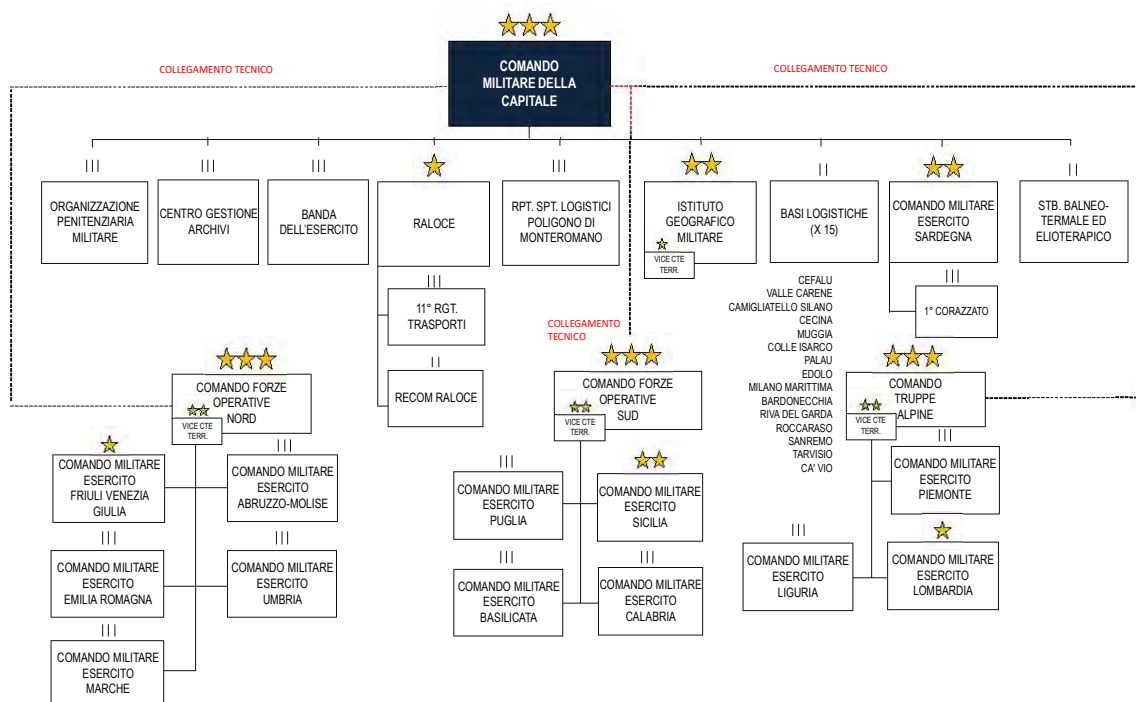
COMANDO MILITARE DELLA CAPITALE

COLLEGAMENTO TECNICO

COLLEGAMENTO TECNICO

| | |
ORGANIZZAZIONE PENITENZIARIA MILITARE

| | |
CENTRO GESTIONE ARCHIVI

| | |
BANDA DELL'ESERCITO

RALOCE

| | |
11° RGT. TRASPORTI

| |
RECOM RALOCE

| | |
RPT. SPT. LOGISTICI POLIGONO DI MONTEROMANO

ISTITUTO GEOGRAFICO MILITARE
VICE CTE TERR.

| |
BASI LOGISTICHE (X 15)

CEFALU
VALLE CARENE
CAMIGLIATELLO SILANO
CECINA
MUGGIA
COLLE ISARCO
PALAU
EDOLO
MILANO MARITTIMA
BARDONECCHIA
RIVA DEL GARDA
ROCCARASO
SANREMO
TARVISIO
CA' VIO

COMANDO MILITARE ESERCITO SARDEGNA

| | |
1° CORAZZATO

| |
STB. BALNEO-TERMALE ED ELIOTERAPICO

COLLEGAMENTO TECNICO

COMANDO FORZE OPERATIVE NORD
VICE CTE TERR.

COMANDO MILITARE ESERCITO FRIULI VENEZIA GIULIA

| | |
COMANDO MILITARE ESERCITO ABRUZZO-MOLISE

| | |
COMANDO MILITARE ESERCITO EMILIA ROMAGNA

| | |
COMANDO MILITARE ESERCITO UMBRIA

| | |
COMANDO MILITARE ESERCITO MARCHE

COMANDO FORZE OPERATIVE SUD
VICE CTE TERR.

| | |
COMANDO MILITARE ESERCITO PUGLIA

COMANDO MILITARE ESERCITO SICILIA

| | |
COMANDO MILITARE ESERCITO BASILICATA

| | |
COMANDO MILITARE ESERCITO CALABRIA

COMANDO TRUPPE ALPINE
VICE CTE TERR.

| | |
COMANDO MILITARE ESERCITO PIEMONTE

| | |
COMANDO MILITARE ESERCITO LIGURIA

COMANDO MILITARE ESERCITO LOMBARDIA